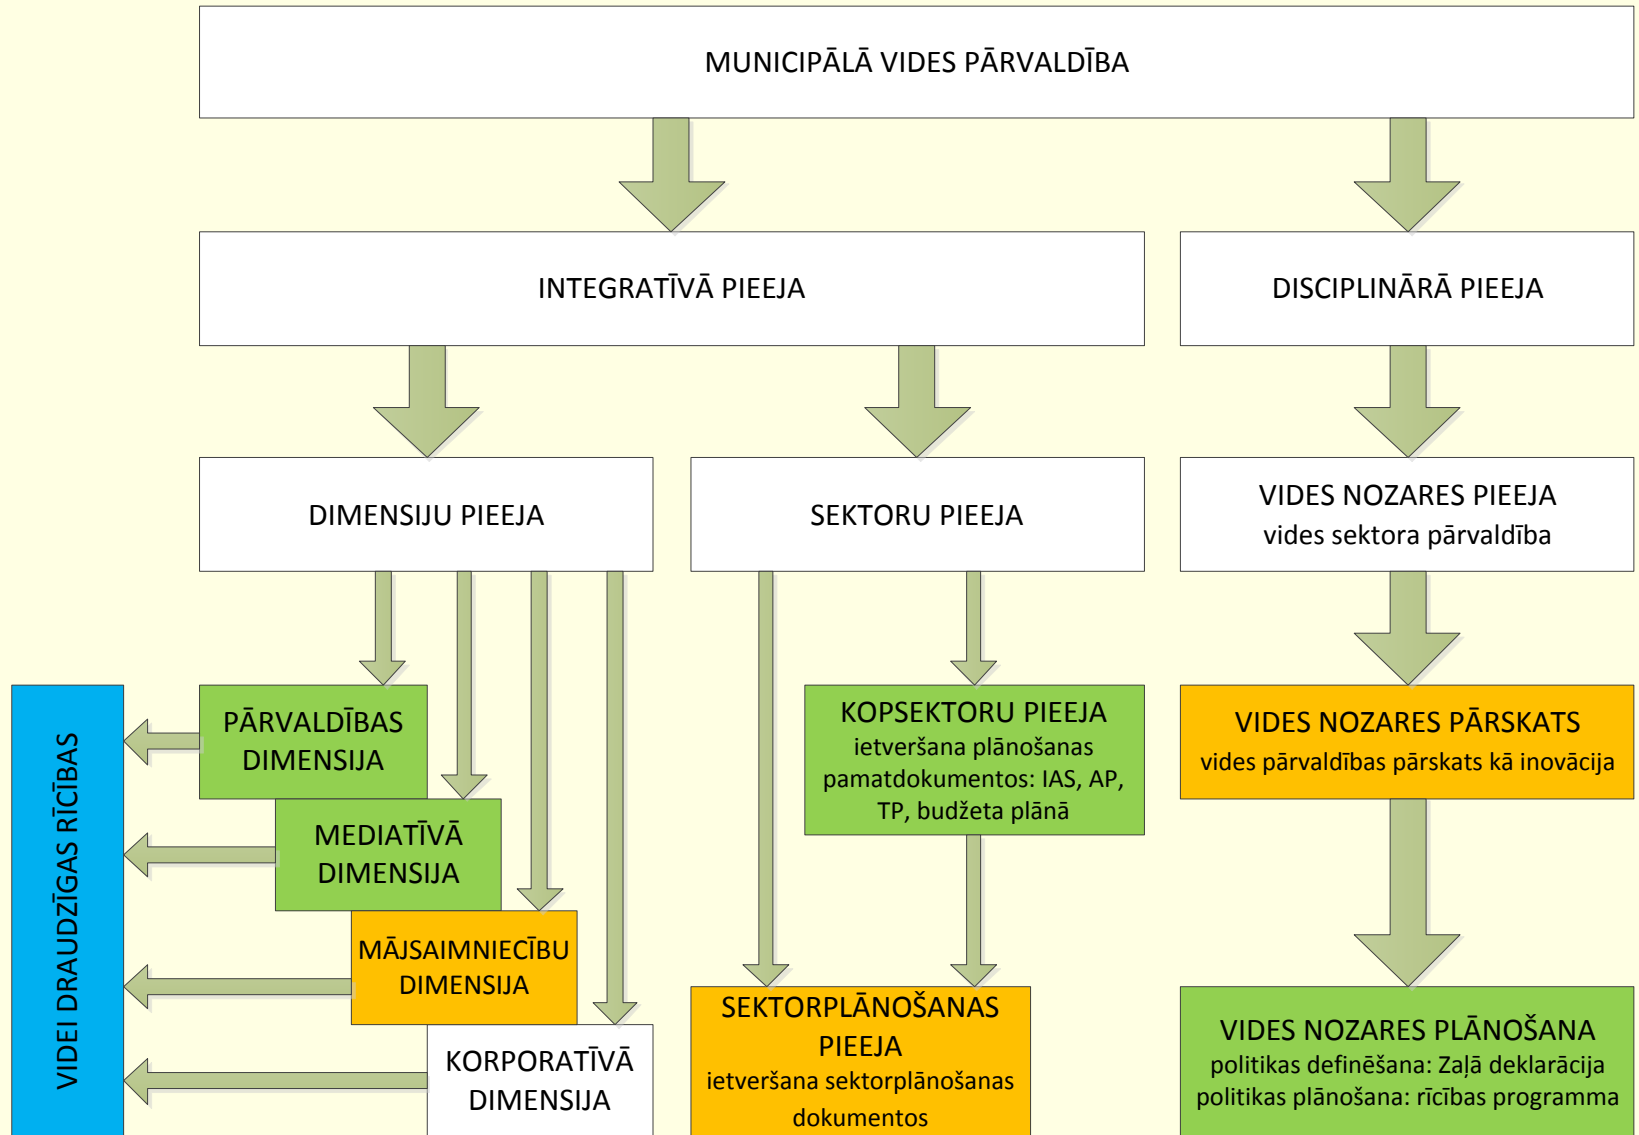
MUNICIPĀLĀ VIDES PĀRVALDĪBA

INTEGRATĪVĀ PIEEJA

DISCIPLINĀRĀ PIEEJA

DIMENSIJU PIEEJA

SEKTORU PIEEJA

VIDES NOZARES PIEEJA
vides sektora pārvaldība

VIDEI DRAUDZĪGAS RĪCĪBAS

PĀRVALDĪBAS DIMENSIJA

MEDIATĪVĀ DIMENSIJA

MĀJSAIMNIECĪBU DIMENSIJA

KORPORATĪVĀ DIMENSIJA

KOPSEKTORU PIEEJA
ietveršana plānošanas pamatdokumentos: IAS, AP, TP, budžeta plānā

SEKTORPLĀNOŠANAS PIEEJA
ietveršana sektorplānošanas dokumentos

VIDES NOZARES PĀRSKATS
vides pārvaldības pārskats kā inovācija

VIDES NOZARES PLĀNOŠANA
politikas definēšana: Zaļā deklarācija
politikas plānošana: rīcības programma